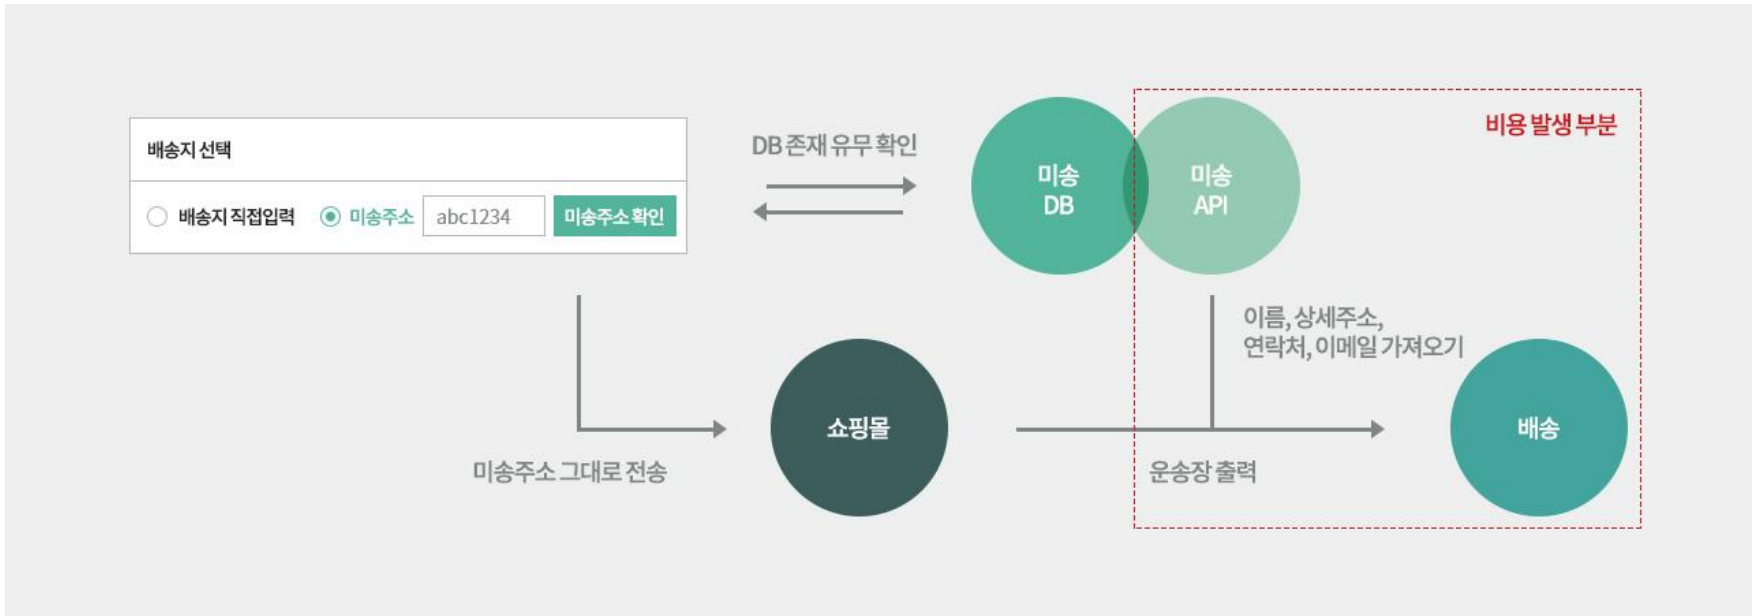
배송지 선택

배송지 직접입력 미송주소 abc1234 미송주소 확인

DB 존재 유무 확인

미송 DB

미송 API

비용 발생 부분

이름, 상세주소, 연락처, 이메일 가져오기

쇼핑몰

배송

미송주소 그대로 전송

운송장 출력